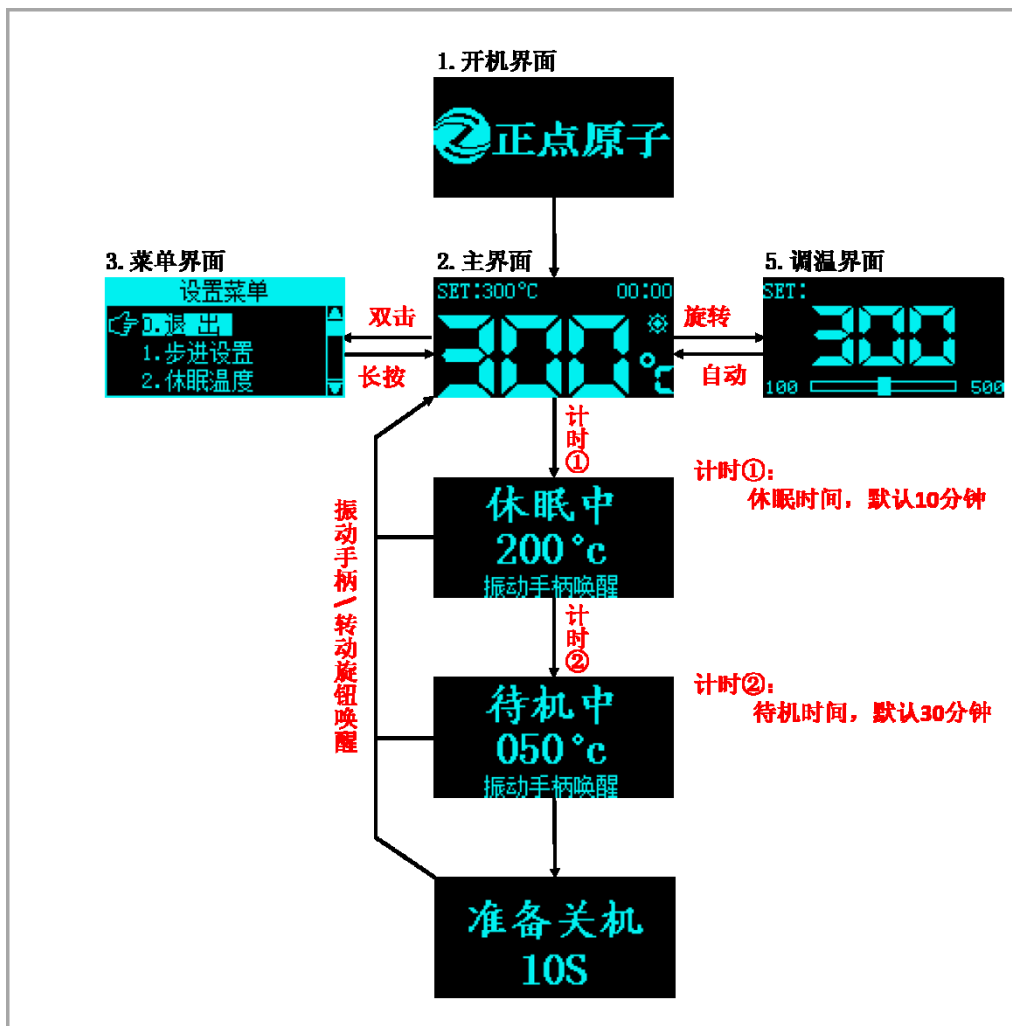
1. 开机界面

正点原子

3. 菜单界面

设置菜单
0.退 出
1.步进设置
2.休眠温度

双击

长按

2. 主界面

SET:300°C 00:00

300°C

旋转

自动

5. 调温界面

SET:

300

100 500

计时①

计时①:
休眠时间，默认10分钟

休眠中
200°c
振动手柄唤醒

计时②

计时②:
待机时间，默认30分钟

待机中
050°c
振动手柄唤醒

振动手柄/转动旋钮唤醒

准备关机
10S